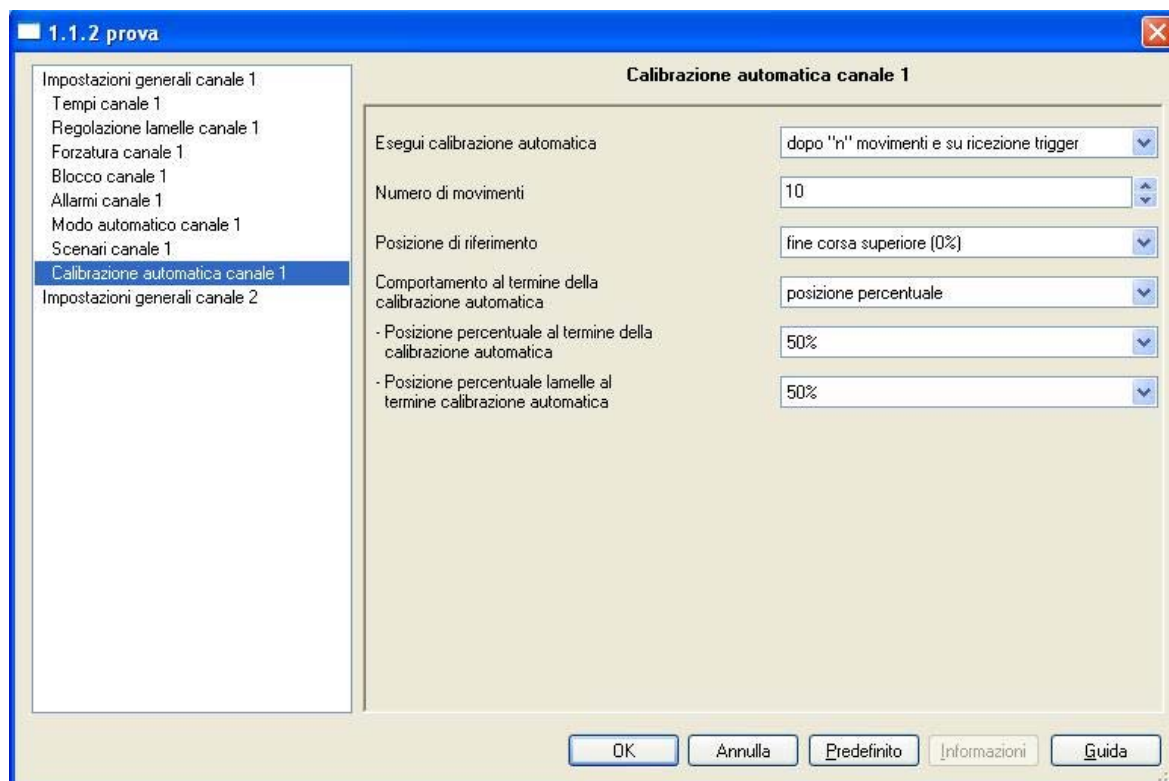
1.1.2 prova

Impostazioni generali canale 1
Tempi canale 1
Regolazione lamelle canale 1
Forzatura canale 1
Blocco canale 1
Allarmi canale 1
Modo automatico canale 1
Scenari canale 1
Calibrazione automatica canale 1
Impostazioni generali canale 2

Calibrazione automatica canale 1

| | |
|---|---|
| Esegui calibrazione automatica | dopo "n" movimenti e su ricezione trigger |
| Numero di movimenti | 10 |
| Posizione di riferimento | fine corsa superiore (0%) |
| Comportamento al termine della calibrazione automatica | posizione percentuale |
| - Posizione percentuale al termine della calibrazione automatica | 50% |
| - Posizione percentuale lamelle al termine calibrazione automatica | 50% |

OK Annulla Predefinito Informazioni Guida